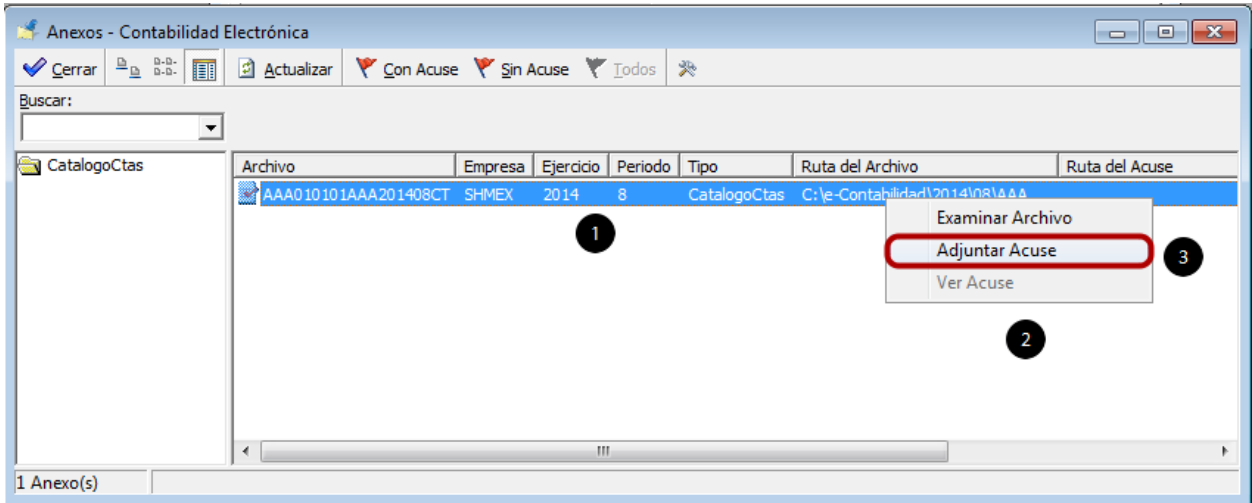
Anexos - Contabilidad Electrónica

Cerrar

Actualizar

Con Acuse

Sin Acuse

Todos

Buscar:

CatalogoCtas

| Archivo | Empresa | Ejercicio | Periodo | Tipo | Ruta del Archivo | Ruta del Acuse |
|---|---|---|---|---|---|---|
| AAA010101AAA201408CT | SHMEX | 2014 | 8 | CatalogoCtas | C:\e-Contabilidad\2014\08\AAA | |

1

Examinar Archivo

Adjuntar Acuse

Ver Acuse

3

2

1 Anexo(s)